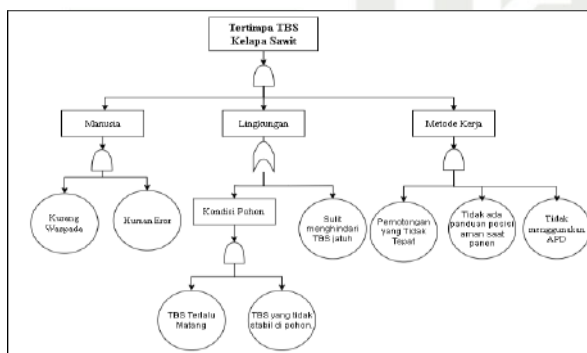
Tertimpa TBS Kelapa Sawit

Manusia

Lingkungan

Metode Kerja

Kurang Waspada

Human Eror

Kondisi Pohon

Sulit menghindari TBS jatuh

Pemotongan yang Tidak Tepat

Tidak ada panduan posisi aman saat panen

Tidak menggunakan APD

TBS Terlalu Matang

TBS yang tidak stabil di pohon.